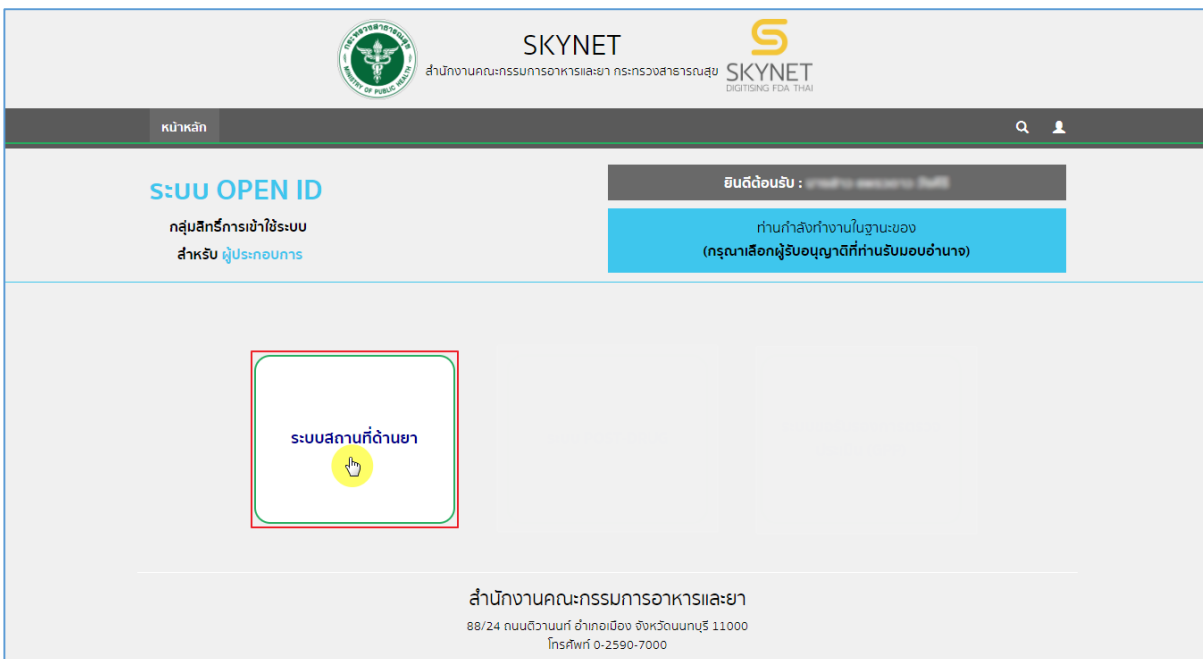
กระทรวงสาธารณสุข MINISTRY OF PUBLIC HEALTH

SKYNET
สำนักงานคณะกรรมการอาหารและยา กระทรวงสาธารณสุข

SKYNET
DIGITISING FDA THAI

หน้าหลัก

ระบบ OPEN ID
กลุ่มสิทธิ์การเข้าใช้ระบบ
สำหรับ ผู้ประกอบการ

ยินดีต้อนรับ : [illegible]

ท่านกำลังทำงานในฐานะของ
(กรุณาเลือกผู้รับอนุญาติที่ท่านรับมอบอำนาจ)

ระบบสถานที่ด้านยา

สำนักงานคณะกรรมการอาหารและยา
88/24 ถนนติวานนท์ อำเภอเมือง จังหวัดนนทบุรี 11000
โทรศัพท์ 0-2590-7000